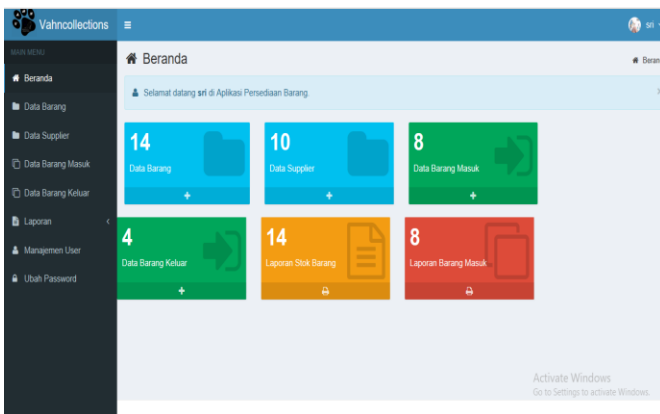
Vahncollections
≡
sri

MAIN MENU
Beranda
Data Barang
Data Supplier
Data Barang Masuk
Data Barang Keluar
Laporan
Manajemen User
Ubah Password

Beranda
Beran

Selamat datang **sri** di Aplikasi Persediaan Barang.

14
Data Barang
+

10
Data Supplier
+

8
Data Barang Masuk
+

4
Data Barang Keluar
+

14
Laporan Stok Barang

8
Laporan Barang Masuk

Activate Windows
Go to Settings to activate Windows.